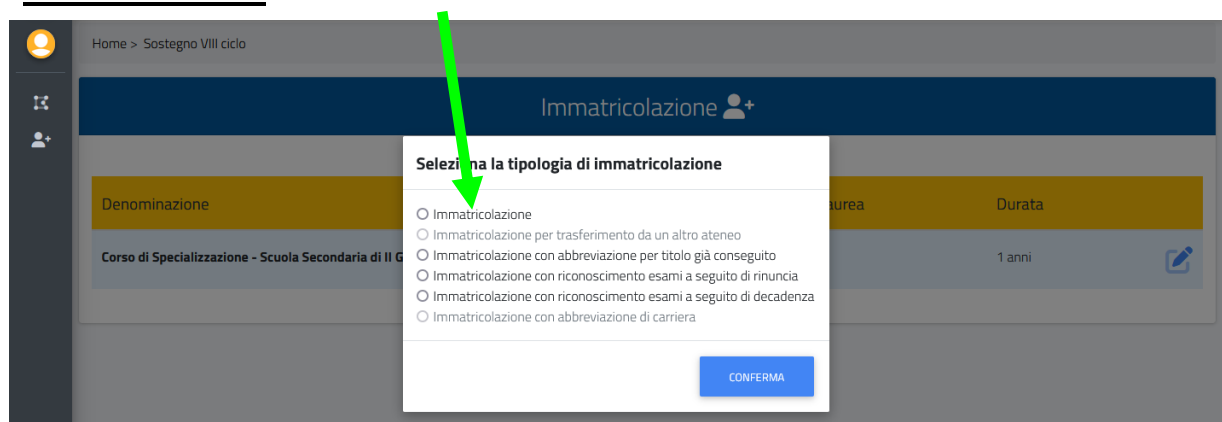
Home > Sostegno VIII ciclo

Immatricolazione

Seleziona la tipologia di immatricolazione

Denominazione

Corso di Specializzazione - Scuola Secondaria di II G

aurea

Durata

1 anni

Immatricolazione
Immatricolazione per trasferimento da un altro ateneo
Immatricolazione con abbreviazione per titolo già conseguito
Immatricolazione con riconoscimento esami a seguito di rinuncia
Immatricolazione con riconoscimento esami a seguito di decadenza
Immatricolazione con abbreviazione di carriera

CONFERMA